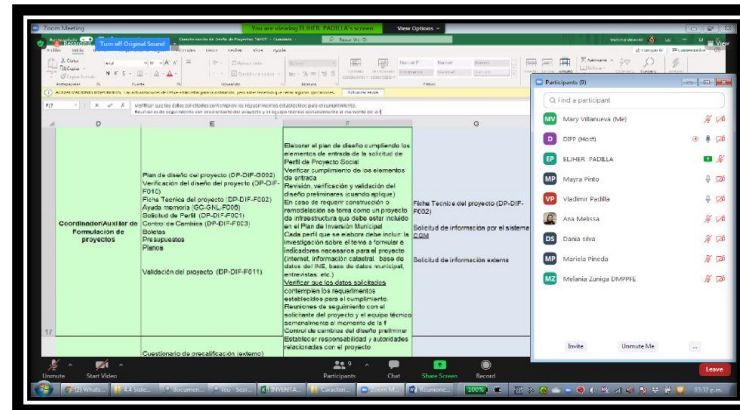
Zoom Meeting

You are viewing ELIHER PADILLA's screen

View Options

Recording

Turn off Original Sound

Verificar que los datos solicitados contemplen los requerimientos establecidos para el cumplimiento.

F7

D

E

F

G

Coordinador/Auxiliar de Formulación de proyectos

Plan de diseño del proyecto (DP-DIF-G002)
Verificación del diseño del proyecto (DP-DIF-F010)
Ficha Tecnica del proyecto (DP-DIF-F002)
Ayuda memoria (GC-GNL-F006)
Solicitud de Perfil (DP-DIF-F001)
Control de Cambios (DP-DIF-F003)
Boletas
Presupuestos
Planos

Validación del proyecto (DP-DIF-F011)

Elaborar el plan de diseño cumpliendo los elementos de entrada de la solicitud de Perfil de Proyecto Social
Verificar cumplimiento de los elementos de entrada
Revisión, verificación y validación del diseño preliminares (cuando aplique)
En caso de requerir construcción o remodelación se toma como un proyecto de infraestructura que debe estar incluido en el Plan de Inversión Municipal
Cada perfil que se elabora debe incluir la investigación sobre el tema a formular e indicadores necesarios para el proyecto (internet, información catastral, base de datos del INE, base de datos municipal, entrevistas, etc.)
Verificar que los datos solicitados contemplen los requerimientos establecidos para el cumplimiento.
Reuniones de seguimiento con el solicitante del proyecto y el equipo técnico semanalmente al momento de la f
Control de cambios del diseño preliminar
Establecer responsabilidad y autoridades relacionadas con el proyecto

Ficha Tecnica del proyecto (DP-DIF-F002)

Solicitud de información por el sistema COM

Solicitud de información externa

Cuestionario de precalificación (externo)

17

Participants (9)

Find a participant

MV Mary Villanueva (Me)
D DIFF (Host)
EP ELIHER PADILLA
MP Mayra Pinto
VP Vladimir Padilla
Ana Melissa
DS Dania silva
MP Mariela Pineda
MZ Melania Zuniga DMPPE

Invite
Unmute Me
...

Unmute
Start Video
Participants
Chat
Share Screen
Record
Leave

100%
11:32 p.m.